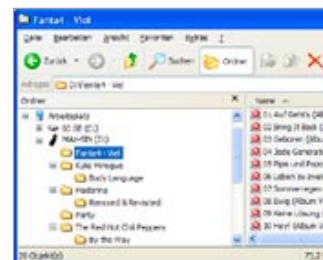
Fantart - Viel

Datei Bearbeiten Ansicht Favoriten Extras ?

Zurück Suchen Ordner

Adresse D:\Fantart - Viel

Ordner ×

Arbeitsplatz
SC SE (C:)
Max-EN (D:)
Fantart - Viel
Kylie Minogue
Body Language
Madonna
Remixed & Revisited
Party
The Red Hot Chili Peppers
By the Way

Name

01 Auf Gehts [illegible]
02 Bring It Back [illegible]
03 Geboren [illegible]
04 Jede Generation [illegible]
05 Papa und Papa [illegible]
06 Leben zu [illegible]
07 Sonnenregen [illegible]
08 Ewig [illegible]
09 Keine Lösung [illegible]
10 Hey! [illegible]

20 Objekt(e) 75,2 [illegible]